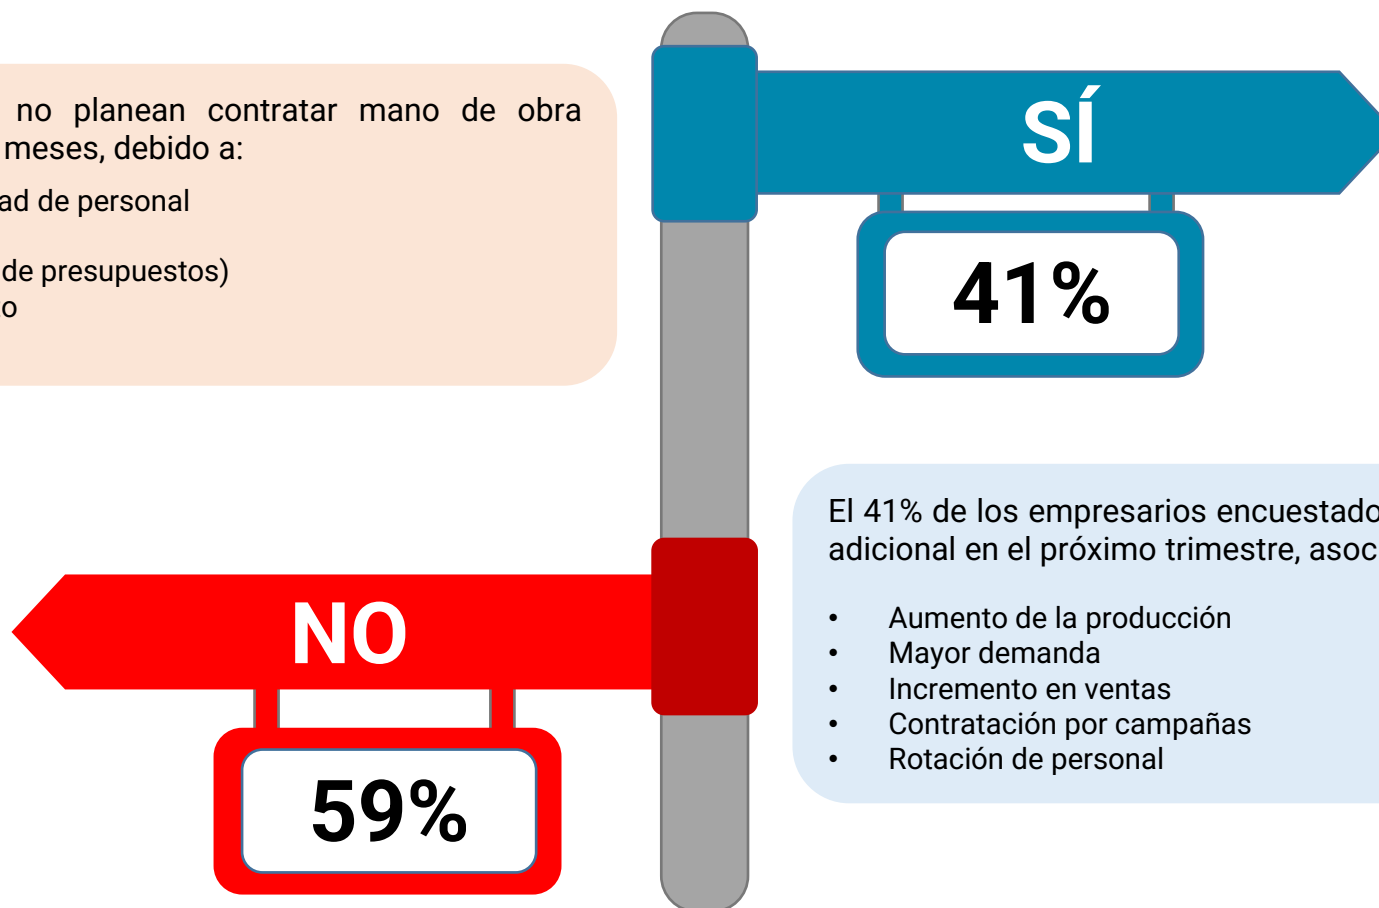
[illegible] no planean contratar mano de obra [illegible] meses, debido a:

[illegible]ad de personal

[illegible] de presupuestos)
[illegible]o

SÍ

41%

El 41% de los empresarios encuestado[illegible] adicional en el próximo trimestre, asoc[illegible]

- Aumento de la producción
- Mayor demanda
- Incremento en ventas
- Contratación por campañas
- Rotación de personal

NO

59%